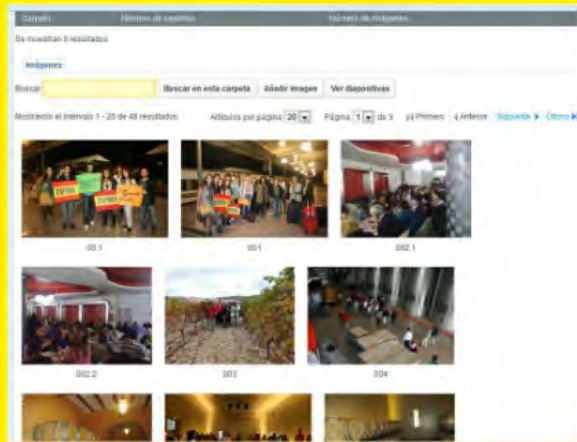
Carpeta Número de carpetas Número de imágenes

Se muestran 0 resultados

Imágenes

Buscar

Buscar en esta carpeta

Añadir imagen

Ver diapositivas

Mostrando el intervalo 1 - 20 de 48 resultados

Artículos por página 20

Página 1 de 3

Primero

Anterior

Siguiente

Último

00.1

00.1

002.1

002.2

003

004